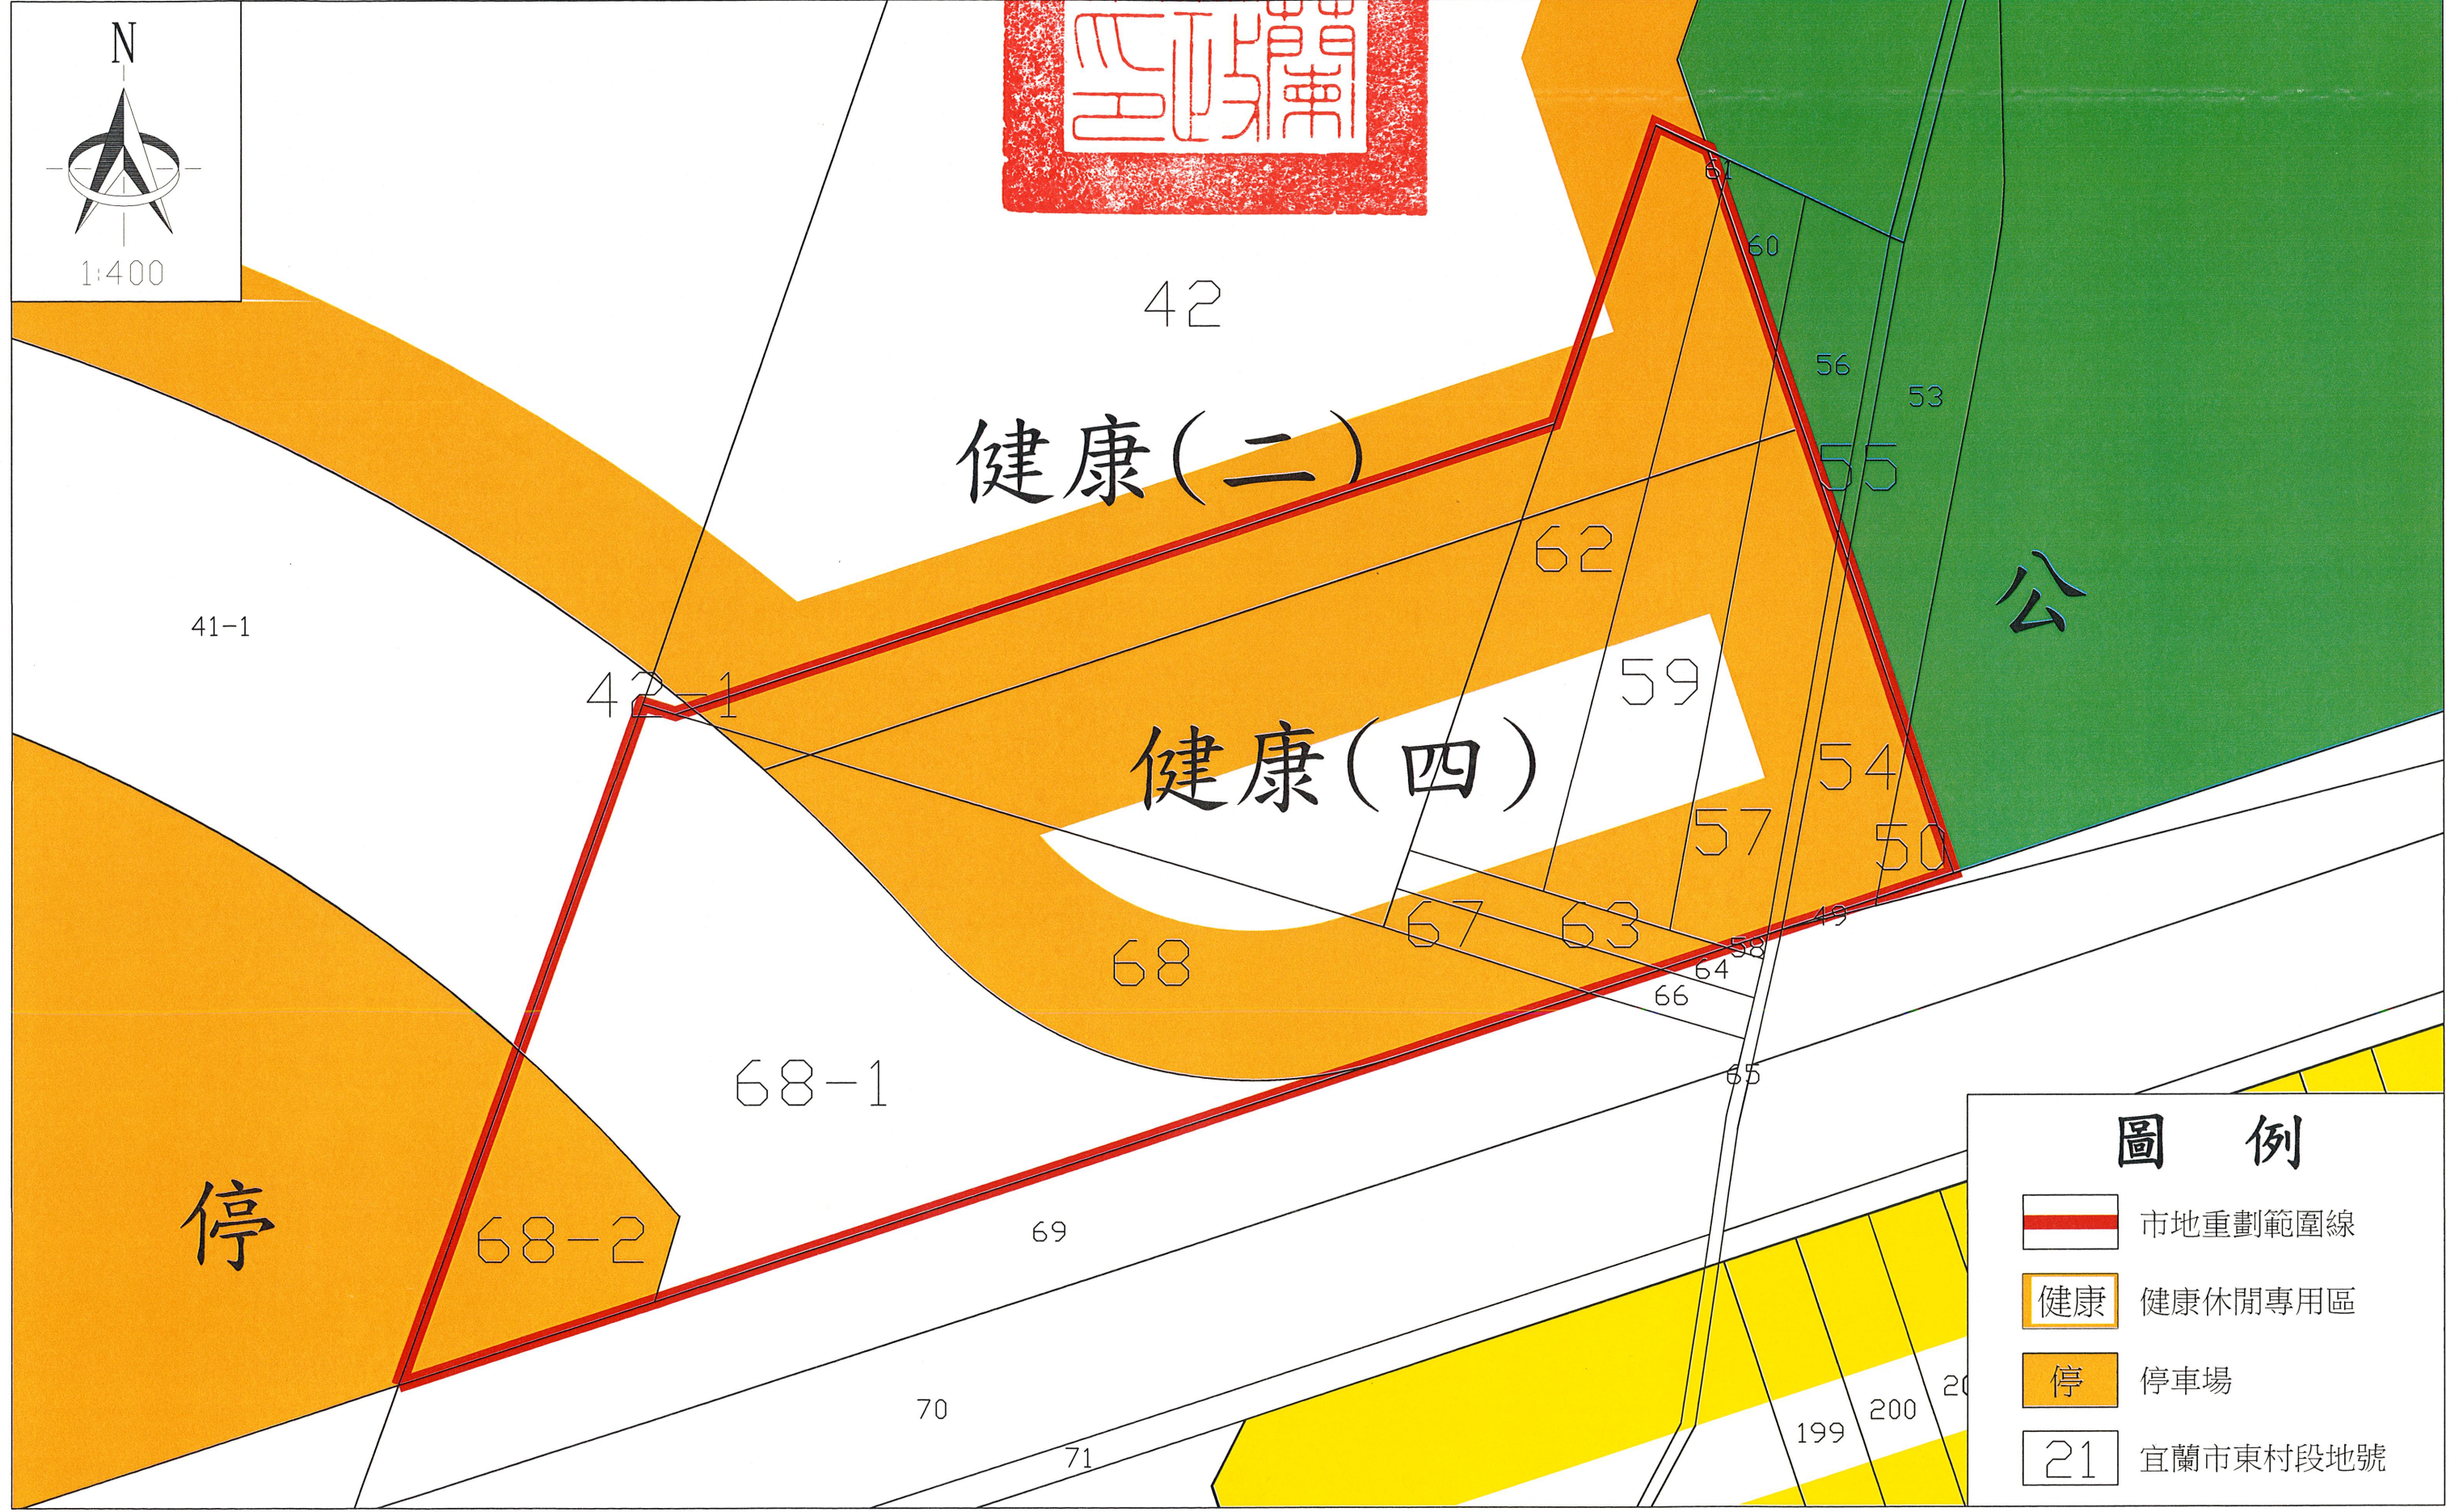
N

1:400

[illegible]

42

健康(二)

61
60
56
53
55
62
公
59
41-1
42-1
健康(四)
54
57
50
49
67
63
58
68
64
66
65
68-1
停
68-2
69
70
71
199
200
20

圖　例

市地重劃範圍線

健康　健康休閒專用區

停　停車場

21　宜蘭市東村段地號